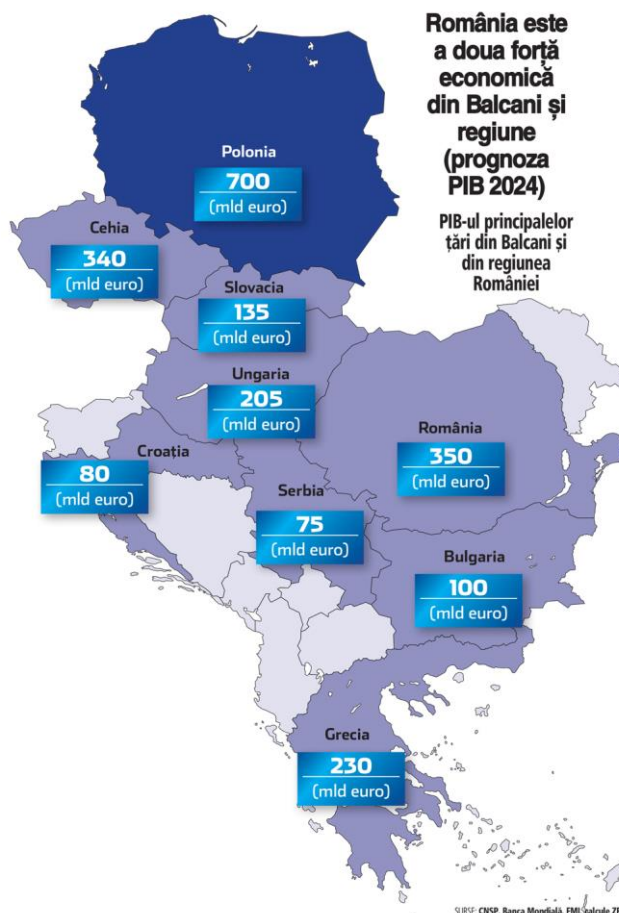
România este a doua forță economică din Balcani și regiune (prognoza PIB 2024)

PIB-ul principalelor țări din Balcani și din regiunea României

Polonia
700
(mld euro)

Cehia
340
(mld euro)

Slovacia
135
(mld euro)

Ungaria
205
(mld euro)

România
350
(mld euro)

Croația
80
(mld euro)

Serbia
75
(mld euro)

Bulgaria
100
(mld euro)

Grecia
230
(mld euro)

SURSE: CNSP, Banca Mondială, FMI, calcule Z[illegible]